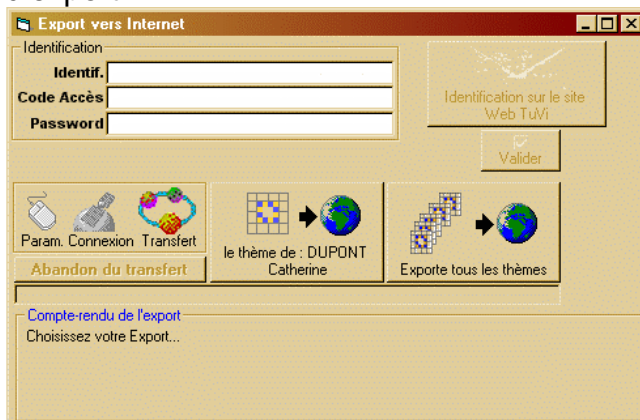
Export vers Internet

Identification

Identif.

Code Accès

Password

Identification sur le site Web TuVi

Valider

Param. Connexion Transfert

le thème de : DUPONT Catherine

Exporte tous les thèmes

Abandon du transfert

Compte-rendu de l'export

Choisissez votre Export...